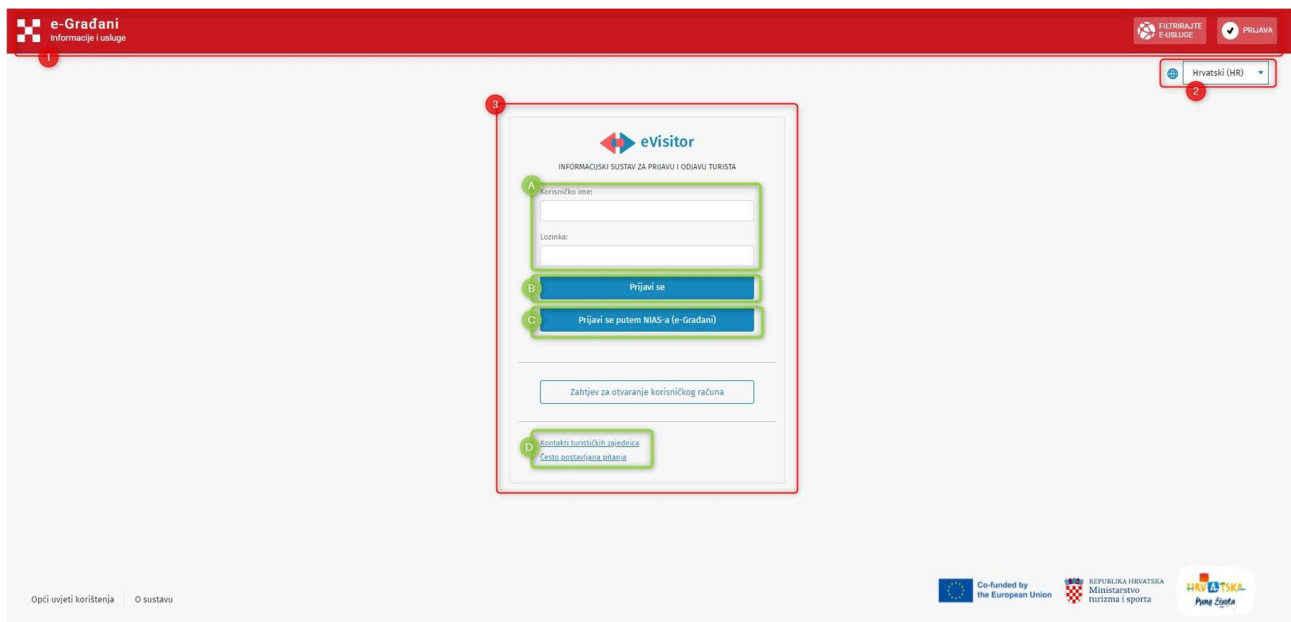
e-Građani
Informacije i usluge

1

FILTRIRAJTE E-USLUGE

PRIJAVA

Hrvatski (HR)

2

3

eVisitor

INFORMACIJSKI SUSTAV ZA PRIJAVU I ODJAVU TURISTA

A

Korisničko ime:

Lozinka:

B

Prijavi se

C

Prijavi se putem NIAS-a (e-Građani)

Zahtjev za otvaranje korisničkog računa

D

Kontakti turističkih zajednica

Često postavljana pitanja

Opći uvjeti korištenja

O sustavu

Co-funded by the European Union

REPUBLIKA HRVATSKA Ministarstvo turizma i sporta

HRVATSKA Puna života